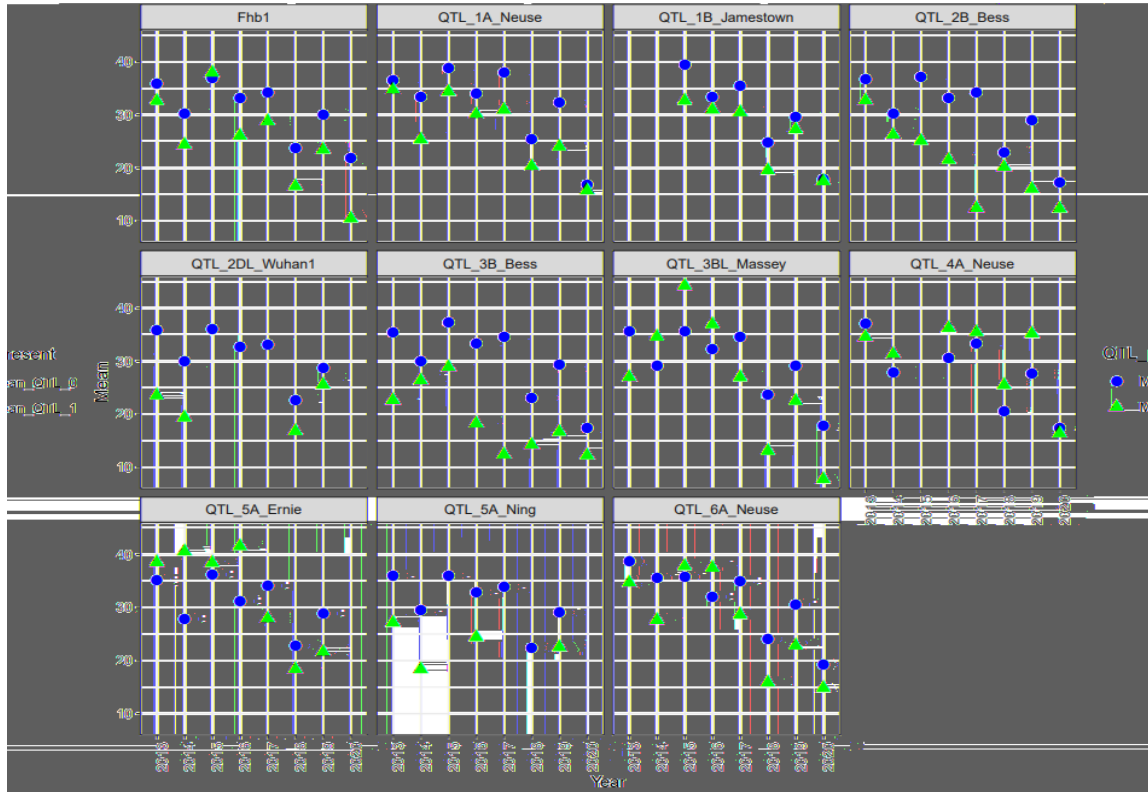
Fhb1
QTL_1A_Neuse
QTL_1B_Jamestown
QTL_2B_Bess
40
30
20
10
QTL_2DL_Wuhan1
QTL_3B_Bess
QTL_3BL_Massey
QTL_4A_Neuse
resent
an_QTL_0
an_QTL_1
Mean
QTL_
M
M
QTL_5A_Ernie
QTL_5A_Ning
QTL_6A_Neuse
2013
2014
2015
2016
2017
2018
2019
2020
Year